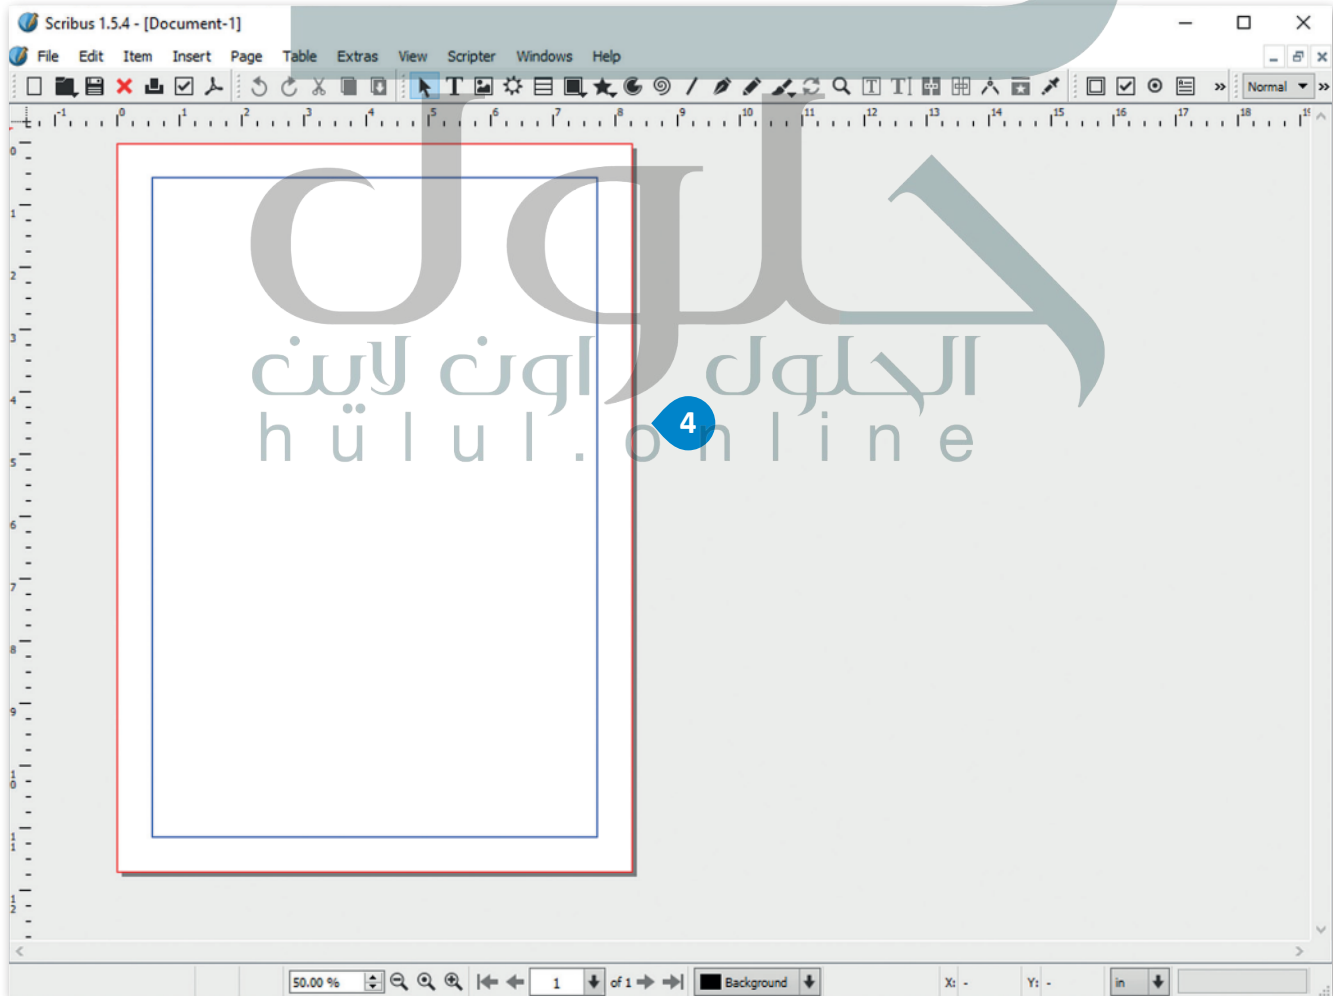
Scribus 1.5.4 - [Document-1]

File Edit Item Insert Page Table Extras View Scripter Windows Help

Normal

-1 0 1 2 3 4 5 6 7 8 9 10 11 12 13 14 15 16 17 18

0 1 2 3 4 5 6 7 8 9 10 11 12

حلول

الحلول اون لاين

hülul.online

4

50.00 %

1

of 1

Background

X: -

Y: -

in